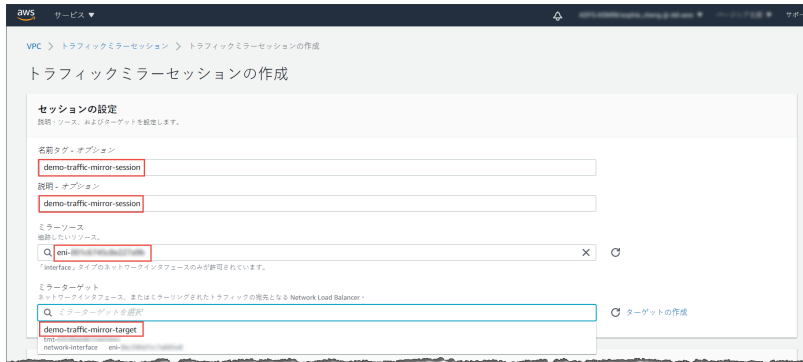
aws サービス ▼

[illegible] ▼ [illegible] ▼ サポート

VPC > トラフィックミラーセッション > トラフィックミラーセッションの作成

トラフィックミラーセッションの作成

セッションの設定
説明 - ソース、およびターゲットを設定します。

名前タグ - オプション
demo-traffic-mirror-session

説明 - オプション
demo-traffic-mirror-session

ミラーソース
複製したいソース。
eni-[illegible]
「interface」タイプのネットワークインタフェースのみが許可されています。

ミラーターゲット
ネットワークインタフェース、またはミラーリングされたトラフィックの宛先となる Network Load Balancer。
ミラーターゲットを選択
ターゲットの作成

demo-traffic-mirror-target
tmt-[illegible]
network-interface eni-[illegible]